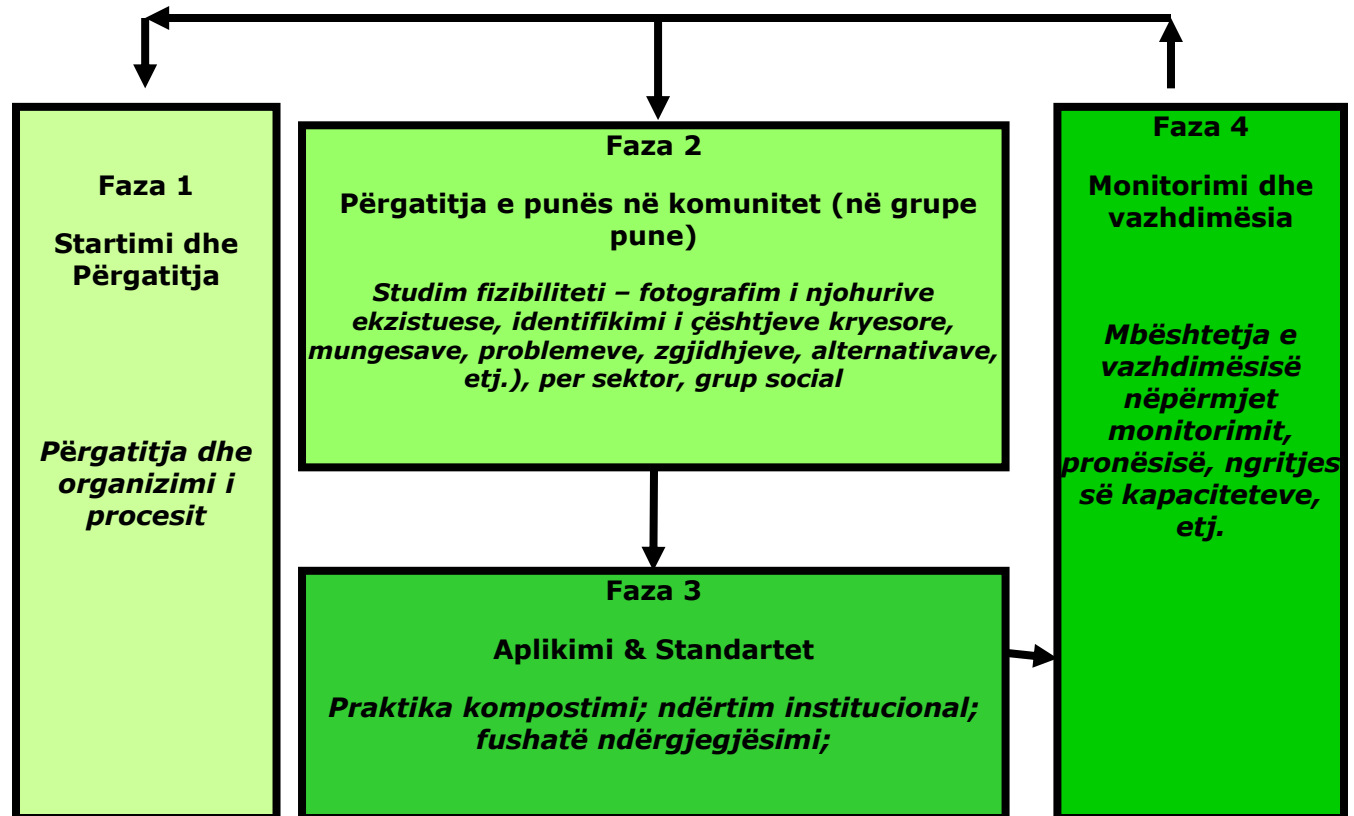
Faza 1

Startimi dhe Përgatitja

Përgatitja dhe organizimi i procesit

Faza 2

Përgatitja e punës në komunitet (në grupe pune)

Studim fizibiliteti – fotografim i njohurive ekzistuese, identifikimi i çështjeve kryesore, mungesave, problemeve, zgjidhjeve, alternativave, etj.), per sektor, grup social

Faza 3

Aplikimi & Standartet

Praktika kompostimi; ndërtim institucional; fushatë ndërgjegjësimi;

Faza 4

Monitorimi dhe vazhdimësia

Mbështetja e vazhdimësisë nëpërmjet monitorimit, pronësisë, ngritjes së kapaciteteve, etj.